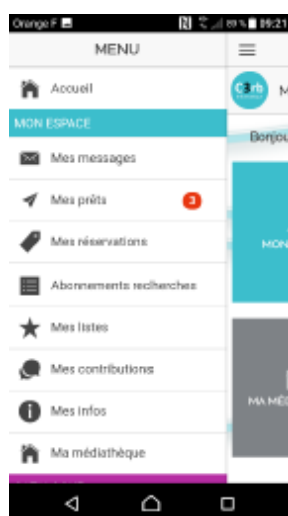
Orange F
89 % 09:21

MENU

Accueil

MON ESPACE

Mes messages

Mes prêts 3

Mes réservations

Abonnements recherches

Mes listes

Mes contributions

Mes infos

Ma médiathèque

C3rb

Bonjou

MON

MA MÉD